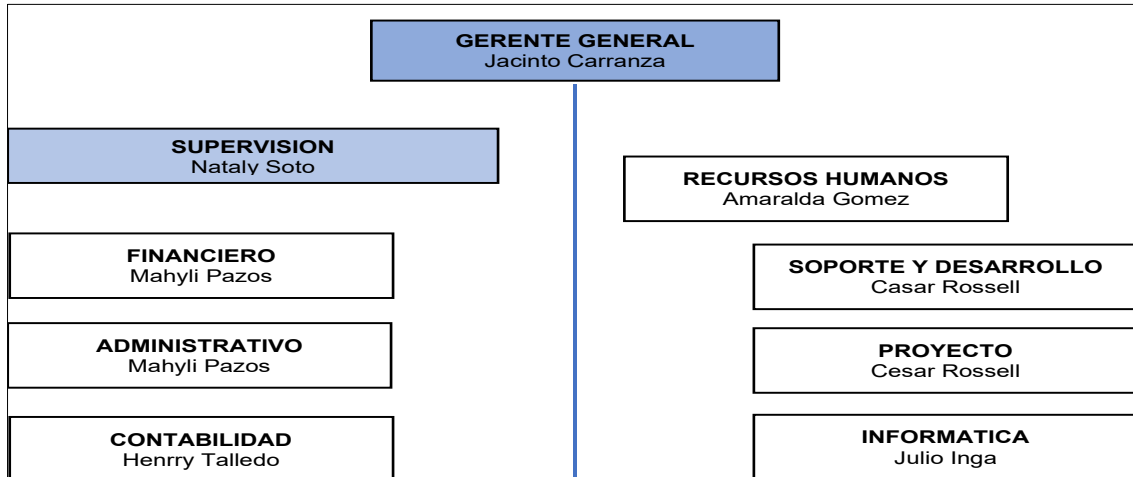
GERENTE GENERAL
Jacinto Carranza

SUPERVISION
Nataly Soto

FINANCIERO
Mahyli Pazos

ADMINISTRATIVO
Mahyli Pazos

CONTABILIDAD
Henrry Talledo

RECURSOS HUMANOS
Amaralda Gomez

SOPORTE Y DESARROLLO
Casar Rossell

PROYECTO
Cesar Rossell

INFORMATICA
Julio Inga